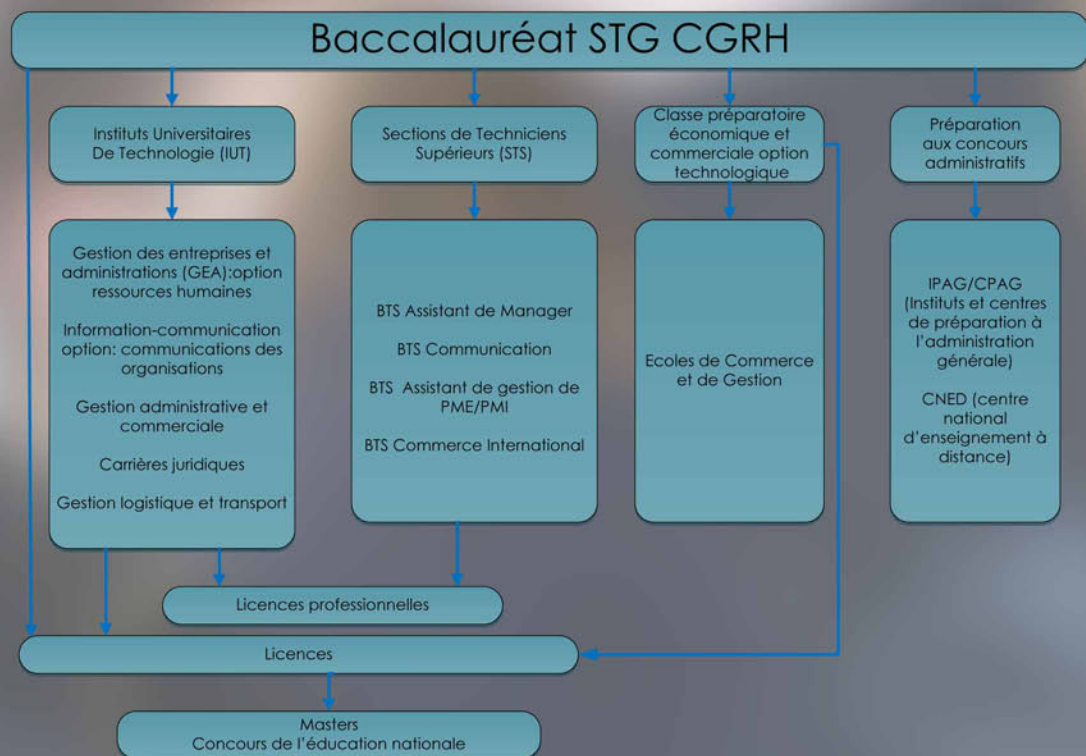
Baccalauréat STG CGRH

Instituts Universitaires De Technologie (IUT)

Sections de Techniciens Supérieurs (STS)

Classe préparatoire économique et commerciale option technologique

Préparation aux concours administratifs

Gestion des entreprises et administrations (GEA):option ressources humaines

Information-communication option: communications des organisations

Gestion administrative et commerciale

Carrières juridiques

Gestion logistique et transport

BTS Assistant de Manager

BTS Communication

BTS Assistant de gestion de PME/PMI

BTS Commerce International

Ecoles de Commerce et de Gestion

IPAG/CPAG (Instituts et centres de préparation à l'administration générale)

CNED (centre national d'enseignement à distance)

Licences professionnelles

Licences

Masters
Concours de l'éducation nationale